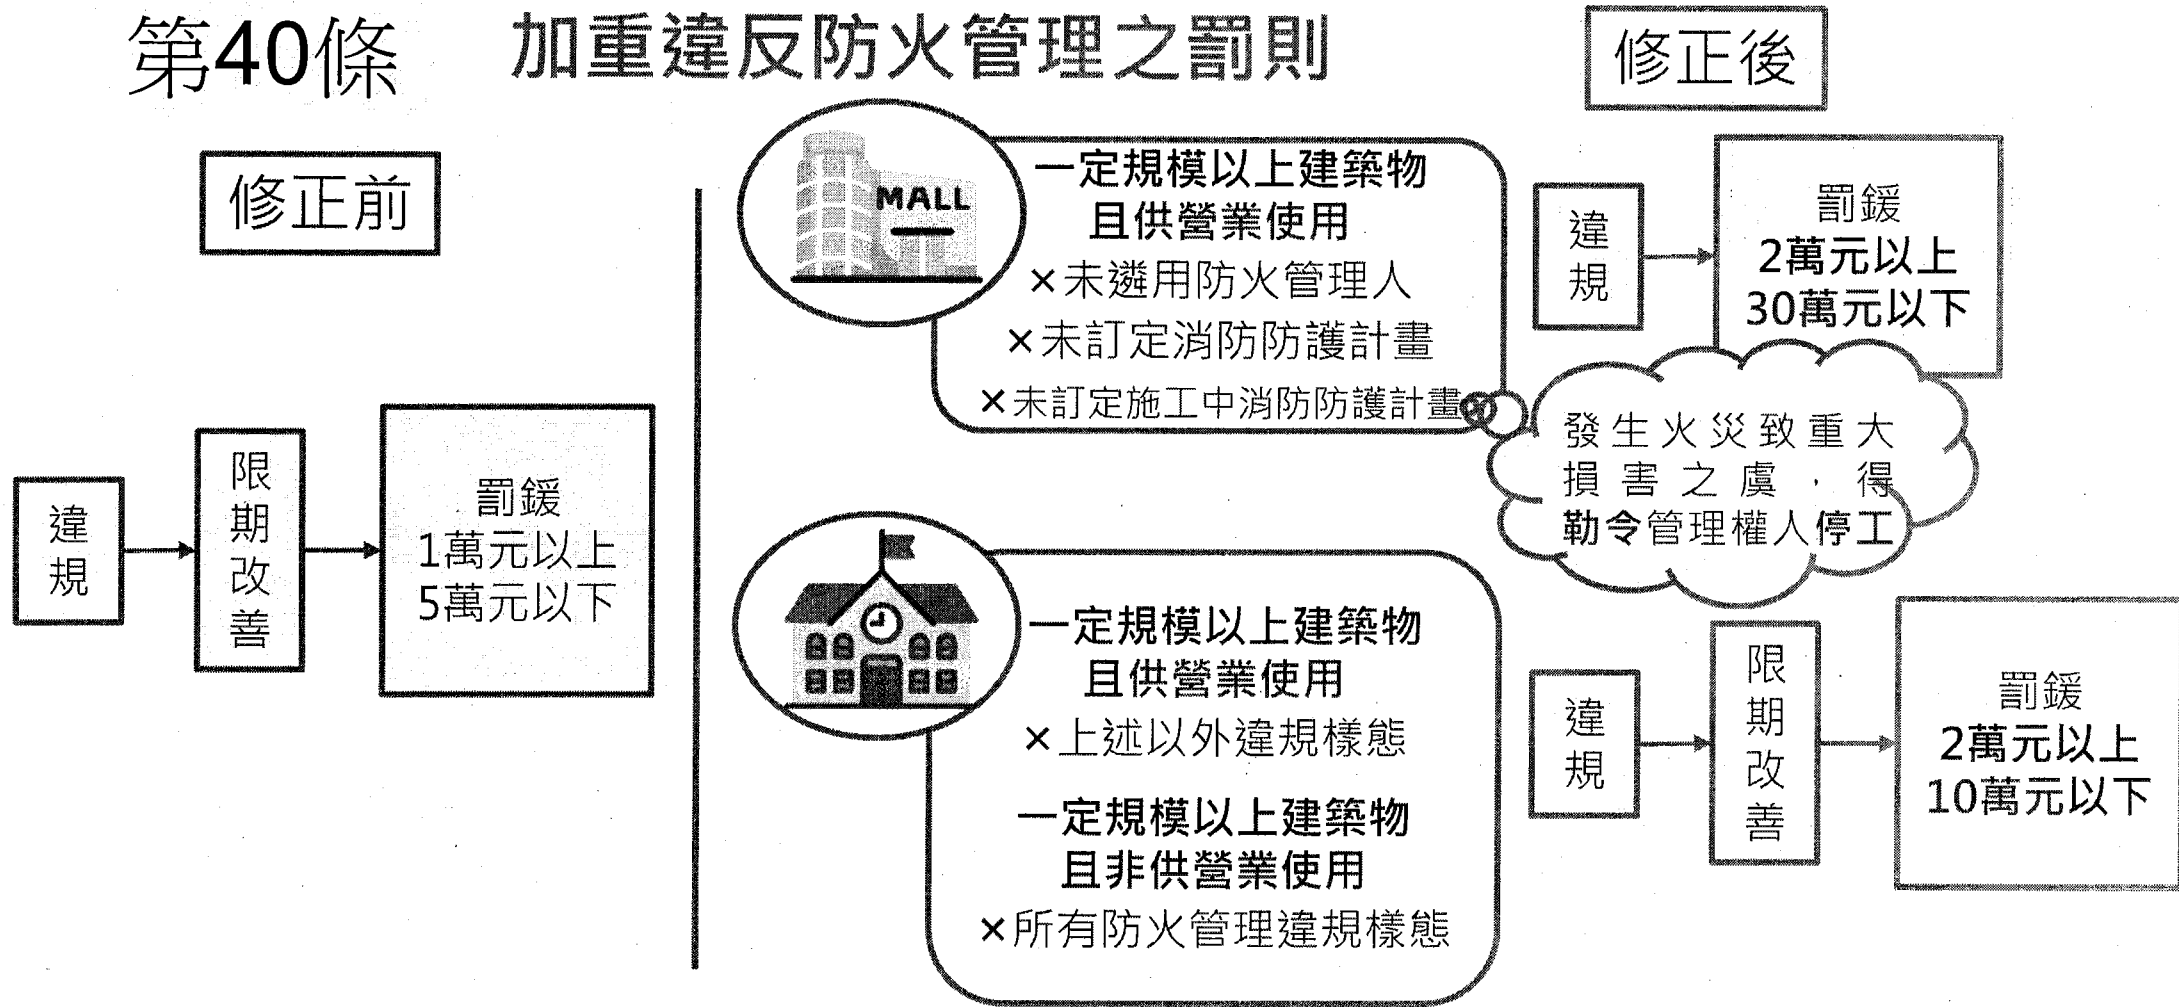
第40條　加重違反防火管理之罰則

修正後

修正前

違規

限期改善

罰鍰
1萬元以上
5萬元以下

MALL

一定規模以上建築物
且供營業使用
×未遴用防火管理人
×未訂定消防防護計畫
×未訂定施工中消防防護計畫

違規

罰鍰
2萬元以上
30萬元以下

發生火災致重大損害之虞，得勒令管理權人停工

一定規模以上建築物
且供營業使用
×上述以外違規樣態

一定規模以上建築物
且非供營業使用
×所有防火管理違規樣態

違規

限期改善

罰鍰
2萬元以上
10萬元以下